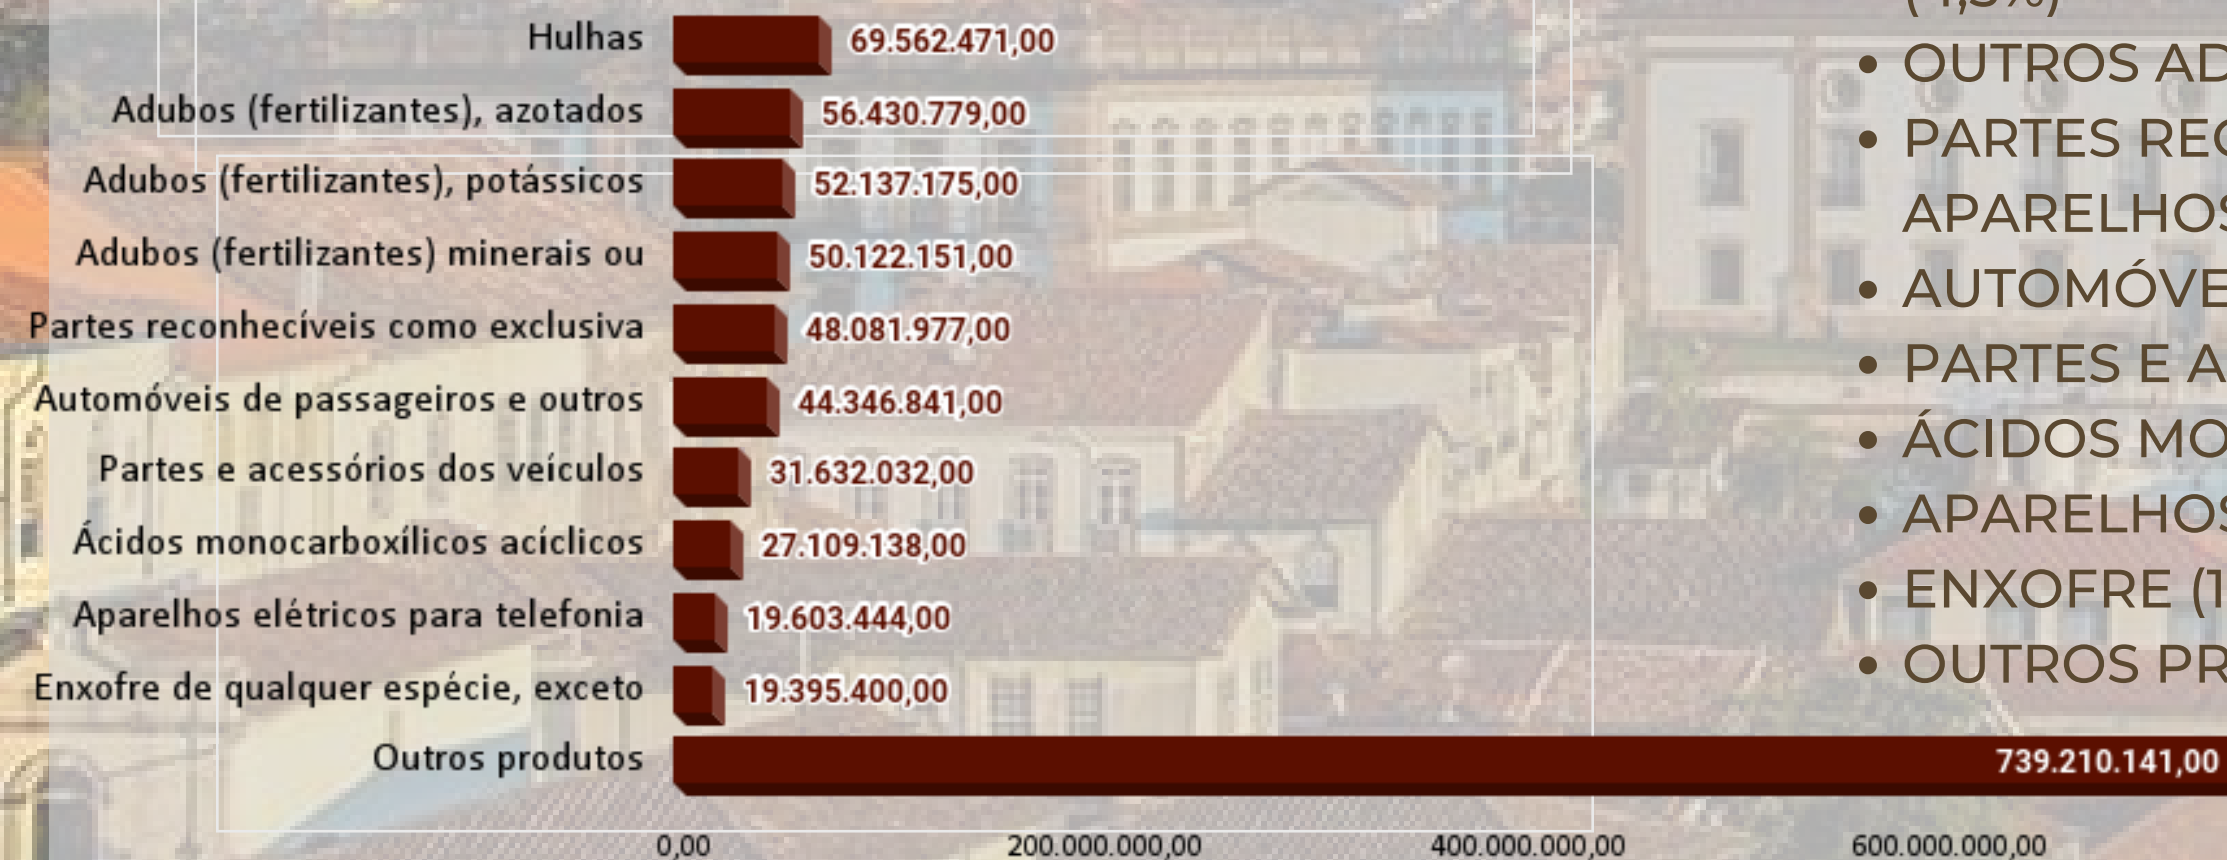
Hulhas 69.562.471,00
Adubos (fertilizantes), azotados 56.430.779,00
Adubos (fertilizantes), potássicos 52.137.175,00
Adubos (fertilizantes) minerais ou 50.122.151,00
Partes reconhecíveis como exclusiva 48.081.977,00
Automóveis de passageiros e outros 44.346.841,00
Partes e acessórios dos veículos 31.632.032,00
Ácidos monocarboxílicos acíclicos 27.109.138,00
Aparelhos elétricos para telefonia 19.603.444,00
Enxofre de qualquer espécie, exceto 19.395.400,00
Outros produtos 739.210.141,00

0,00 200.000.000,00 400.000.000,00 600.000.000,00

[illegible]
• OUTROS AD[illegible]
• PARTES RE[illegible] APARELHOS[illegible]
• AUTOMÓVE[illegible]
• PARTES E A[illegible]
• ÁCIDOS MO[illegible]
• APARELHOS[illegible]
• ENXOFRE (1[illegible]
• OUTROS PR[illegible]